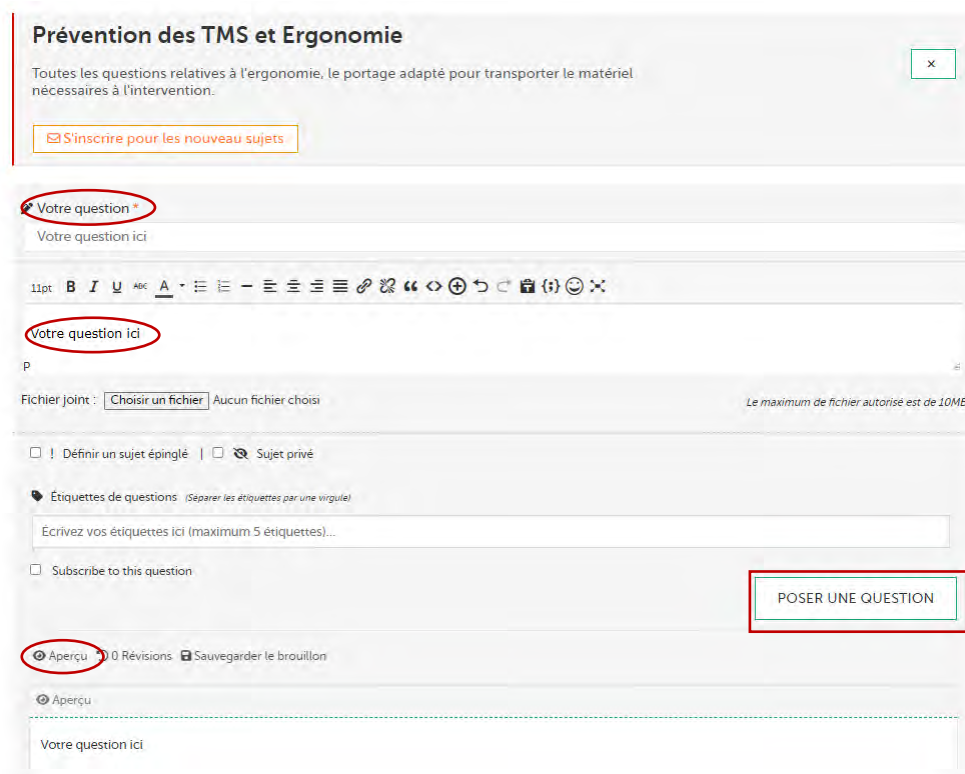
Prévention des TMS et Ergonomie

Toutes les questions relatives à l'ergonomie, le portage adapté pour transporter le matériel nécessaires à l'intervention.

×

S'inscrire pour les nouveau sujets

Votre question *

Votre question ici

11pt B I U ABC A

Votre question ici

P

Fichier joint : Choisir un fichier Aucun fichier choisi

Le maximum de fichier autorisé est de 10MB

! Définir un sujet épinglé | Sujet privé

Étiquettes de questions (Séparer les étiquettes par une virgule)

Écrivez vos étiquettes ici (maximum 5 étiquettes)...

Subscribe to this question

POSER UNE QUESTION

Aperçu 0 Révisions Sauvegarder le brouillon

Aperçu

Votre question ici